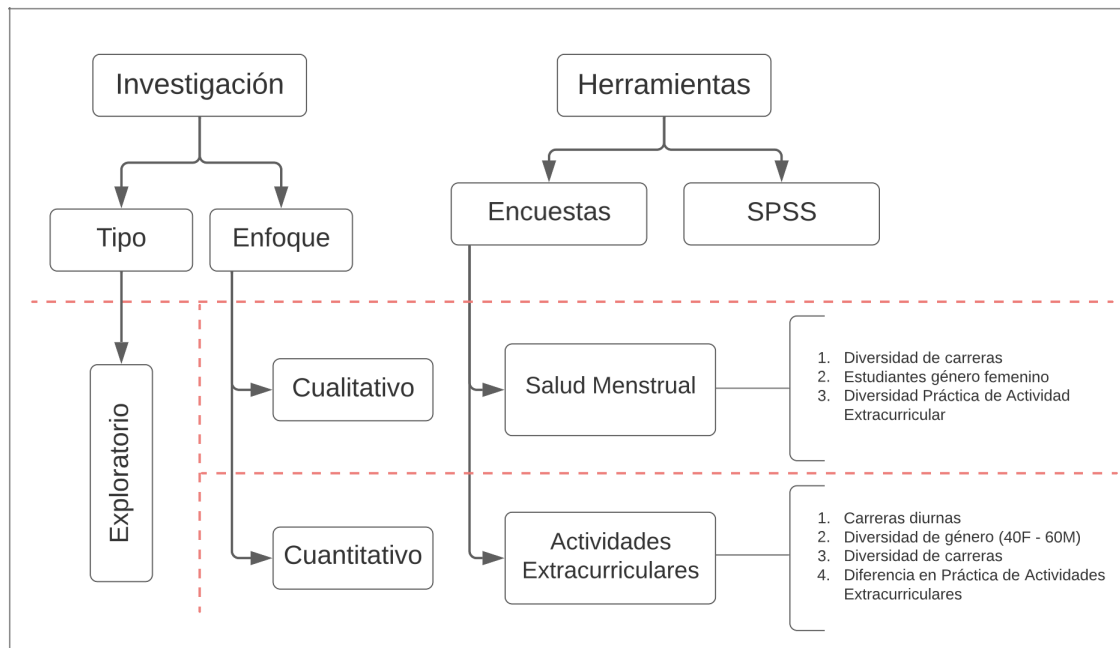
Investigación

Tipo

Enfoque

Herramientas

Encuestas

SPSS

Exploratorio

Cualitativo

Cuantitativo

Salud Menstrual

1. Diversidad de carreras
2. Estudiantes género femenino
3. Diversidad Práctica de Actividad Extracurricular

Actividades Extracurriculares

1. Carreras diurnas
2. Diversidad de género (40F - 60M)
3. Diversidad de carreras
4. Diferencia en Práctica de Actividades Extracurriculares